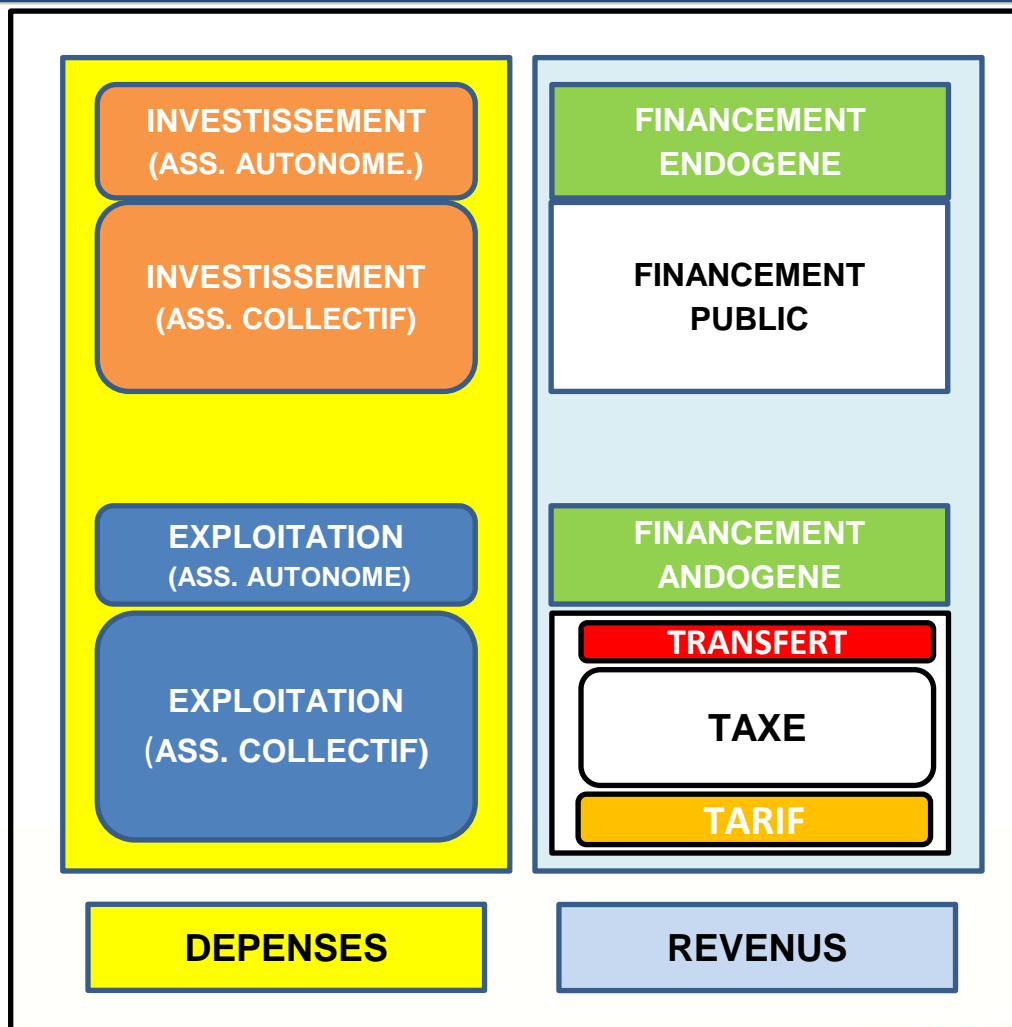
INVESTISSEMENT
(ASS. AUTONOME.)

INVESTISSEMENT
(ASS. COLLECTIF)

EXPLOITATION
(ASS. AUTONOME)

EXPLOITATION
(ASS. COLLECTIF)

FINANCEMENT
ENDOGENE

FINANCEMENT
PUBLIC

FINANCEMENT
ANDOGENE

TRANSFERT

TAXE

TARIF

DEPENSES

REVENUS